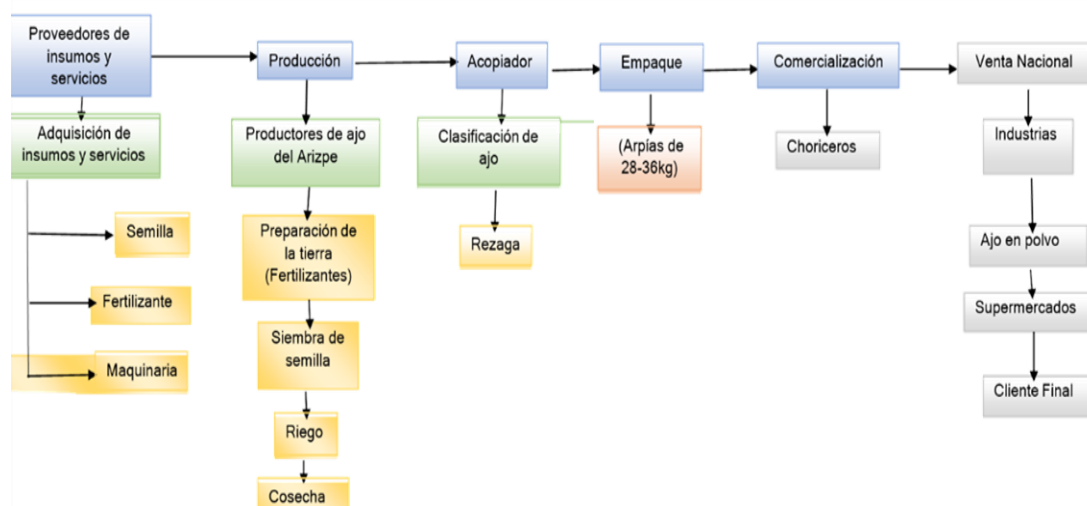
Proveedores de insumos y servicios

Producción

Acopiador

Empaque

Comercialización

Venta Nacional

Adquisición de insumos y servicios

Productores de ajo del Arizpe

Clasificación de ajo

(Arpías de 28-36kg)

Choriceros

Industrias

Semilla

Preparación de la tierra (Fertilizantes)

Rezaga

Ajo en polvo

Fertilizante

Siembra de semilla

Supermercados

Maquinaria

Cliente Final

Riego

Cosecha